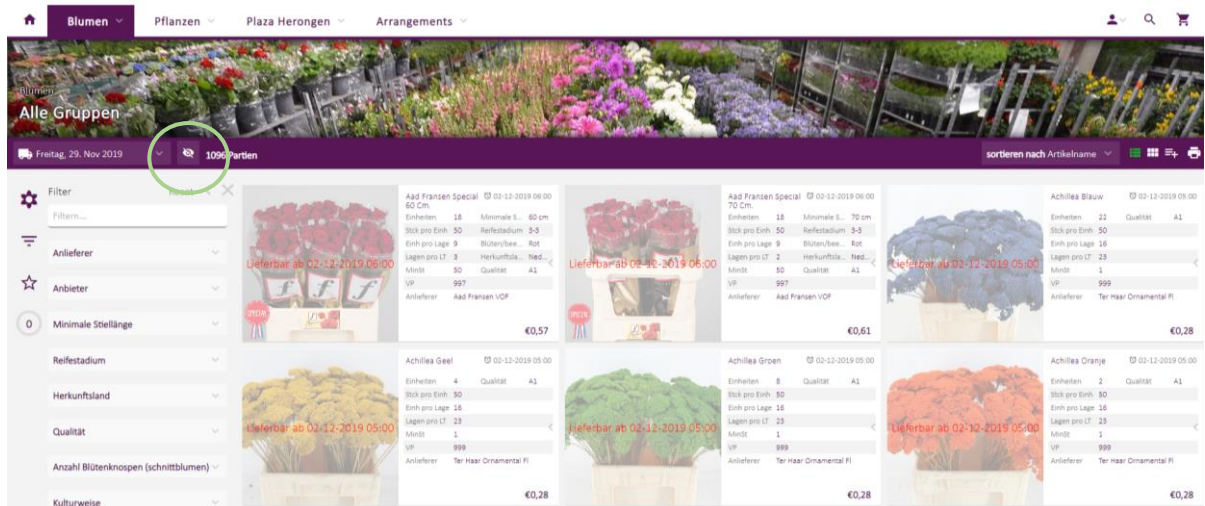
Blumen Pflanzen Plaza Herongen Arrangements

Blumen
Alle Gruppen

Freitag, 29. Nov 2019 1096 Partien sortieren nach Artikelname

Filter
Reset
Filtern...
Anlieferer
Anbieter
0 Minimale Stiellänge
Reifestadium
Herkunftsland
Qualität
Anzahl Blütenknospen (schnittblumen)
Kulturweise

Lieferbar ab 02-12-2019 06:00
Aad Fransen Special 60 Cm. 02-12-2019 06:00
Einheiten 18 Minimale S... 60 cm
Stck pro Einh 50 Reifestadium 3-3
Einh pro Lage 9 Blüten/bee... Rot
Lagen pro LT 3 Herkunftsla... Ned...
Minst 50 Qualität A1
VP 997
Anlieferer Aad Fransen VOF
€0,57

Lieferbar ab 02-12-2019 06:00
Aad Fransen Special 70 Cm. 02-12-2019 06:00
Einheiten 18 Minimale S... 70 cm
Stck pro Einh 50 Reifestadium 3-3
Einh pro Lage 9 Blüten/bee... Rot
Lagen pro LT 2 Herkunftsla... Ned...
Minst 50 Qualität A1
VP 997
Anlieferer Aad Fransen VOF
€0,61

Lieferbar ab 02-12-2019 05:00
Achillea Blauw 02-12-2019 05:00
Einheiten 22 Qualität A1
Stck pro Einh 50
Einh pro Lage 16
Lagen pro LT 23
Minst 1
VP 999
Anlieferer Ter Haar Ornamental Fl
€0,28

Lieferbar ab 02-12-2019 05:00
Achillea Geel 02-12-2019 05:00
Einheiten 4 Qualität A1
Stck pro Einh 50
Einh pro Lage 16
Lagen pro LT 23
Minst 1
VP 999
Anlieferer Ter Haar Ornamental Fl
€0,28

Lieferbar ab 02-12-2019 05:00
Achillea Groen 02-12-2019 05:00
Einheiten 8 Qualität A1
Stck pro Einh 50
Einh pro Lage 16
Lagen pro LT 23
Minst 1
VP 999
Anlieferer Ter Haar Ornamental Fl
€0,28

Lieferbar ab 02-12-2019 05:00
Achillea Oranje 02-12-2019 05:00
Einheiten 2 Qualität A1
Stck pro Einh 50
Einh pro Lage 16
Lagen pro LT 23
Minst 1
VP 999
Anlieferer Ter Haar Ornamental Fl
€0,28